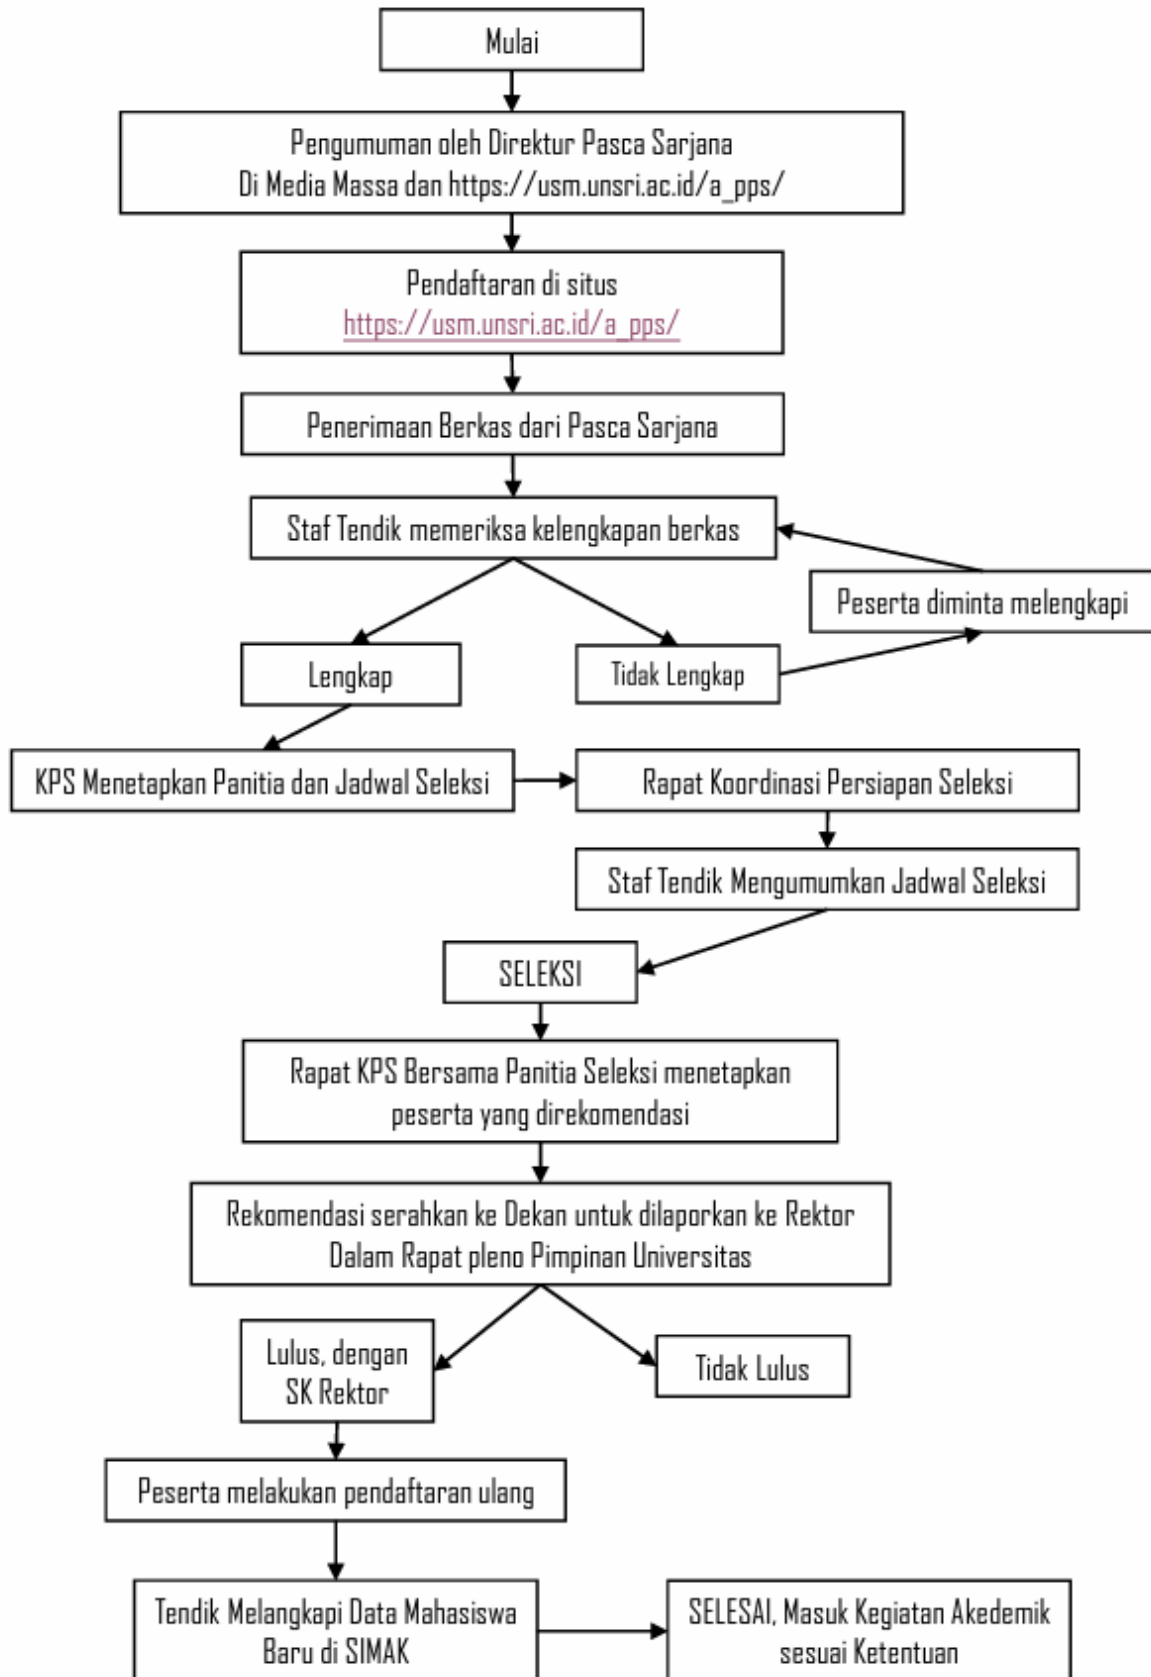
Mulai

Pengumuman oleh Direktur Pasca Sarjana
Di Media Massa dan https://usm.unsri.ac.id/a_pps/

Pendaftaran di situs
https://usm.unsri.ac.id/a_pps/

Penerimaan Berkas dari Pasca Sarjana

Staf Tendik memeriksa kelengkapan berkas

Peserta diminta melengkapi

Lengkap

Tidak Lengkap

KPS Menetapkan Panitia dan Jadwal Seleksi

Rapat Koordinasi Persiapan Seleksi

Staf Tendik Mengumumkan Jadwal Seleksi

SELEKSI

Rapat KPS Bersama Panitia Seleksi menetapkan peserta yang direkomendasi

Rekomendasi serahkan ke Dekan untuk dilaporkan ke Rektor
Dalam Rapat pleno Pimpinan Universitas

Lulus, dengan SK Rektor

Tidak Lulus

Peserta melakukan pendaftaran ulang

Tendik Melangkapi Data Mahasiswa Baru di SIMAK

SELESAI, Masuk Kegiatan Akedemik sesuai Ketentuan